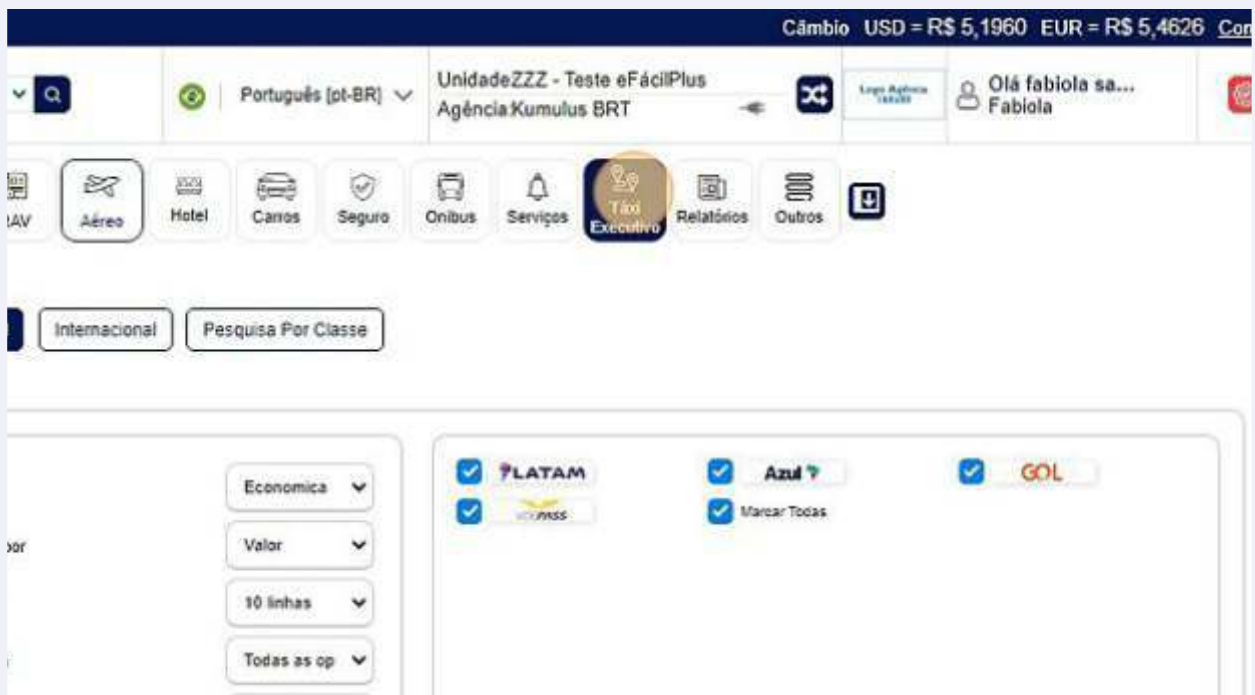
Câmbio USD = R$ 5,1960 EUR = R$ 5,4626 Co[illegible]

Português [pt-BR]

UnidadeZZZ - Teste eFácilPlus
Agência Kumulus BRT

Logo Agência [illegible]

Olá fabiola sa...
Fabiola

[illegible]AV
Aéreo
Hotel
Carros
Seguro
Ônibus
Serviços
Táxi Executivo
Relatórios
Outros

Internacional
Pesquisa Por Classe

Economica
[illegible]por
Valor
10 linhas
Todas as op

LATAM
Azul
GOL
VOEPASS
Marcar Todas